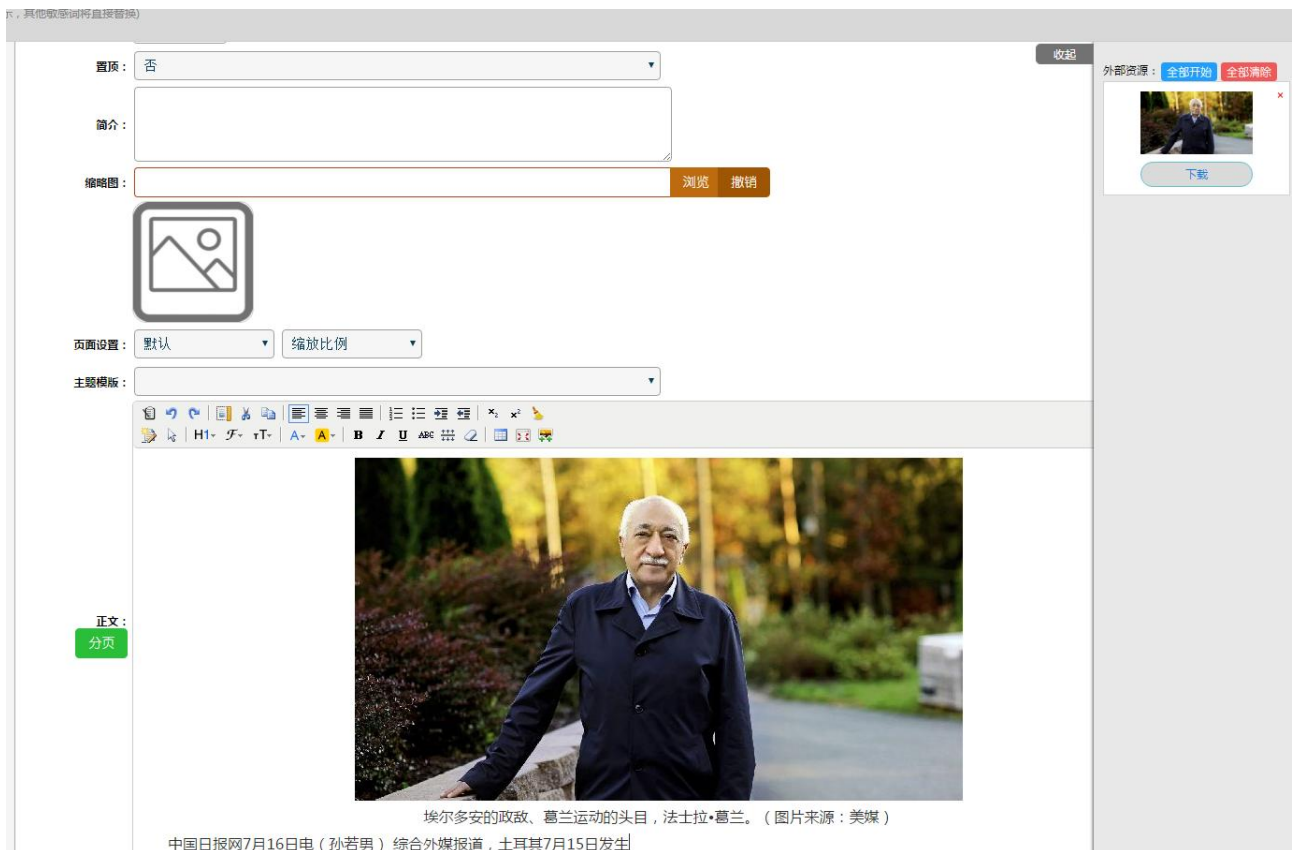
示，其他敏感词将直接替换)

收起

置顶： 否

简介：

缩略图： 浏览 撤销

页面设置： 默认 缩放比例

主题模版：

H1 B I U

正文：
分页

埃尔多安的政敌、葛兰运动的头目，法士拉•葛兰。（图片来源：美媒）

中国日报网7月16日电（孙若男）综合外媒报道，土耳其7月15日发生

外部资源： 全部开始 全部清除

下载